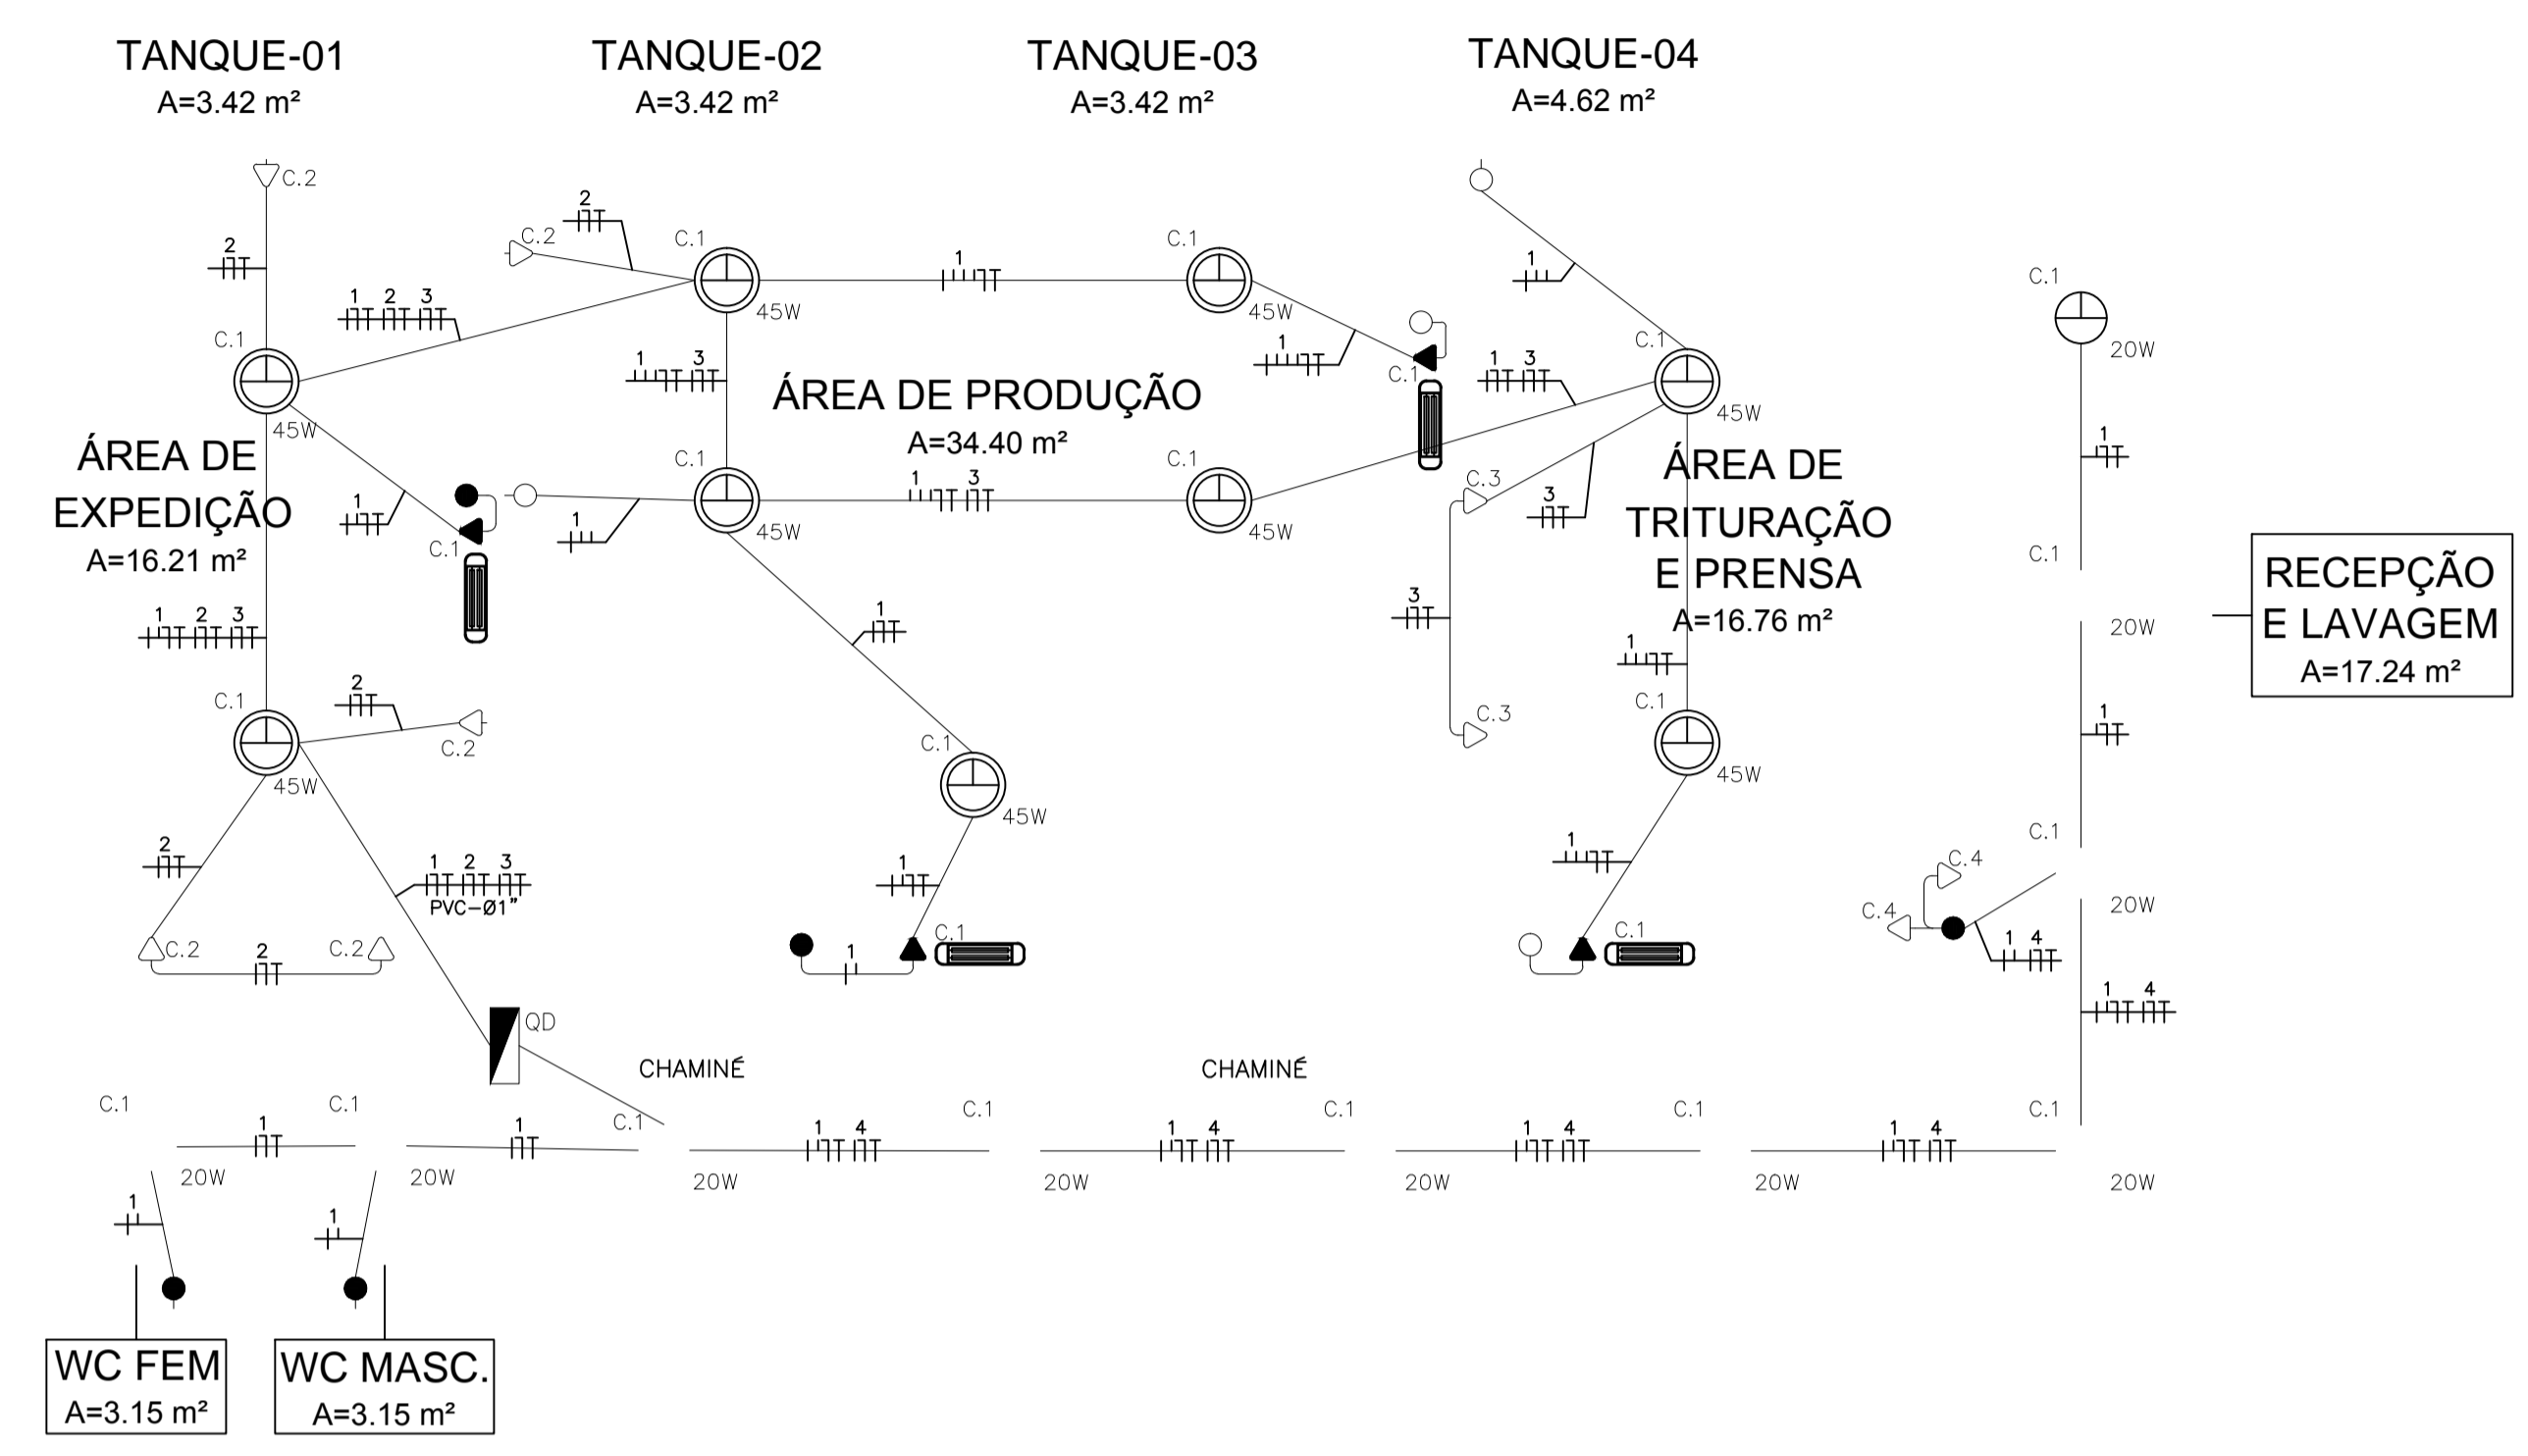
TANQUE-01
A=3.42 m²

TANQUE-02
A=3.42 m²

TANQUE-03
A=3.42 m²

TANQUE-04
A=4.62 m²

C.2
2
C.2
2
C.1
C.1
1
1 2 3
45W
C.1
C.1
1
1 3
C.1
20W
1 3
45W
ÁREA DE PRODUÇÃO
A=34.40 m²
45W
C.1
1
C.1
1 3
45W
45W
ÁREA DE EXPEDIÇÃO
A=16.21 m²
1
C.1
C.1
1 3
C.1
45W
45W
C.3
3
ÁREA DE TRITURAÇÃO E PRENSA
A=16.76 m²
1
1
C.1
3
1 2 3
1
20W
RECEPÇÃO E LAVAGEM
A=17.24 m²
C.1
2
C.1
1
C.3
1
C.2
45W
C.1
45W
45W
C.1
2
1 2 3
PVC-Ø1"
1
1
C.4
20W
C.4
C.1
C.1
1 4
2
C.2
C.2
1
1 4
QD
CHAMINÉ
CHAMINÉ
C.1
C.1
C.1
C.1
C.1
C.1
C.1
C.1
1
1
1 4
1 4
1 4
1 4
20W
20W
20W
20W
20W
20W
20W
1
1
WC FEM
A=3.15 m²
WC MASC.
A=3.15 m²